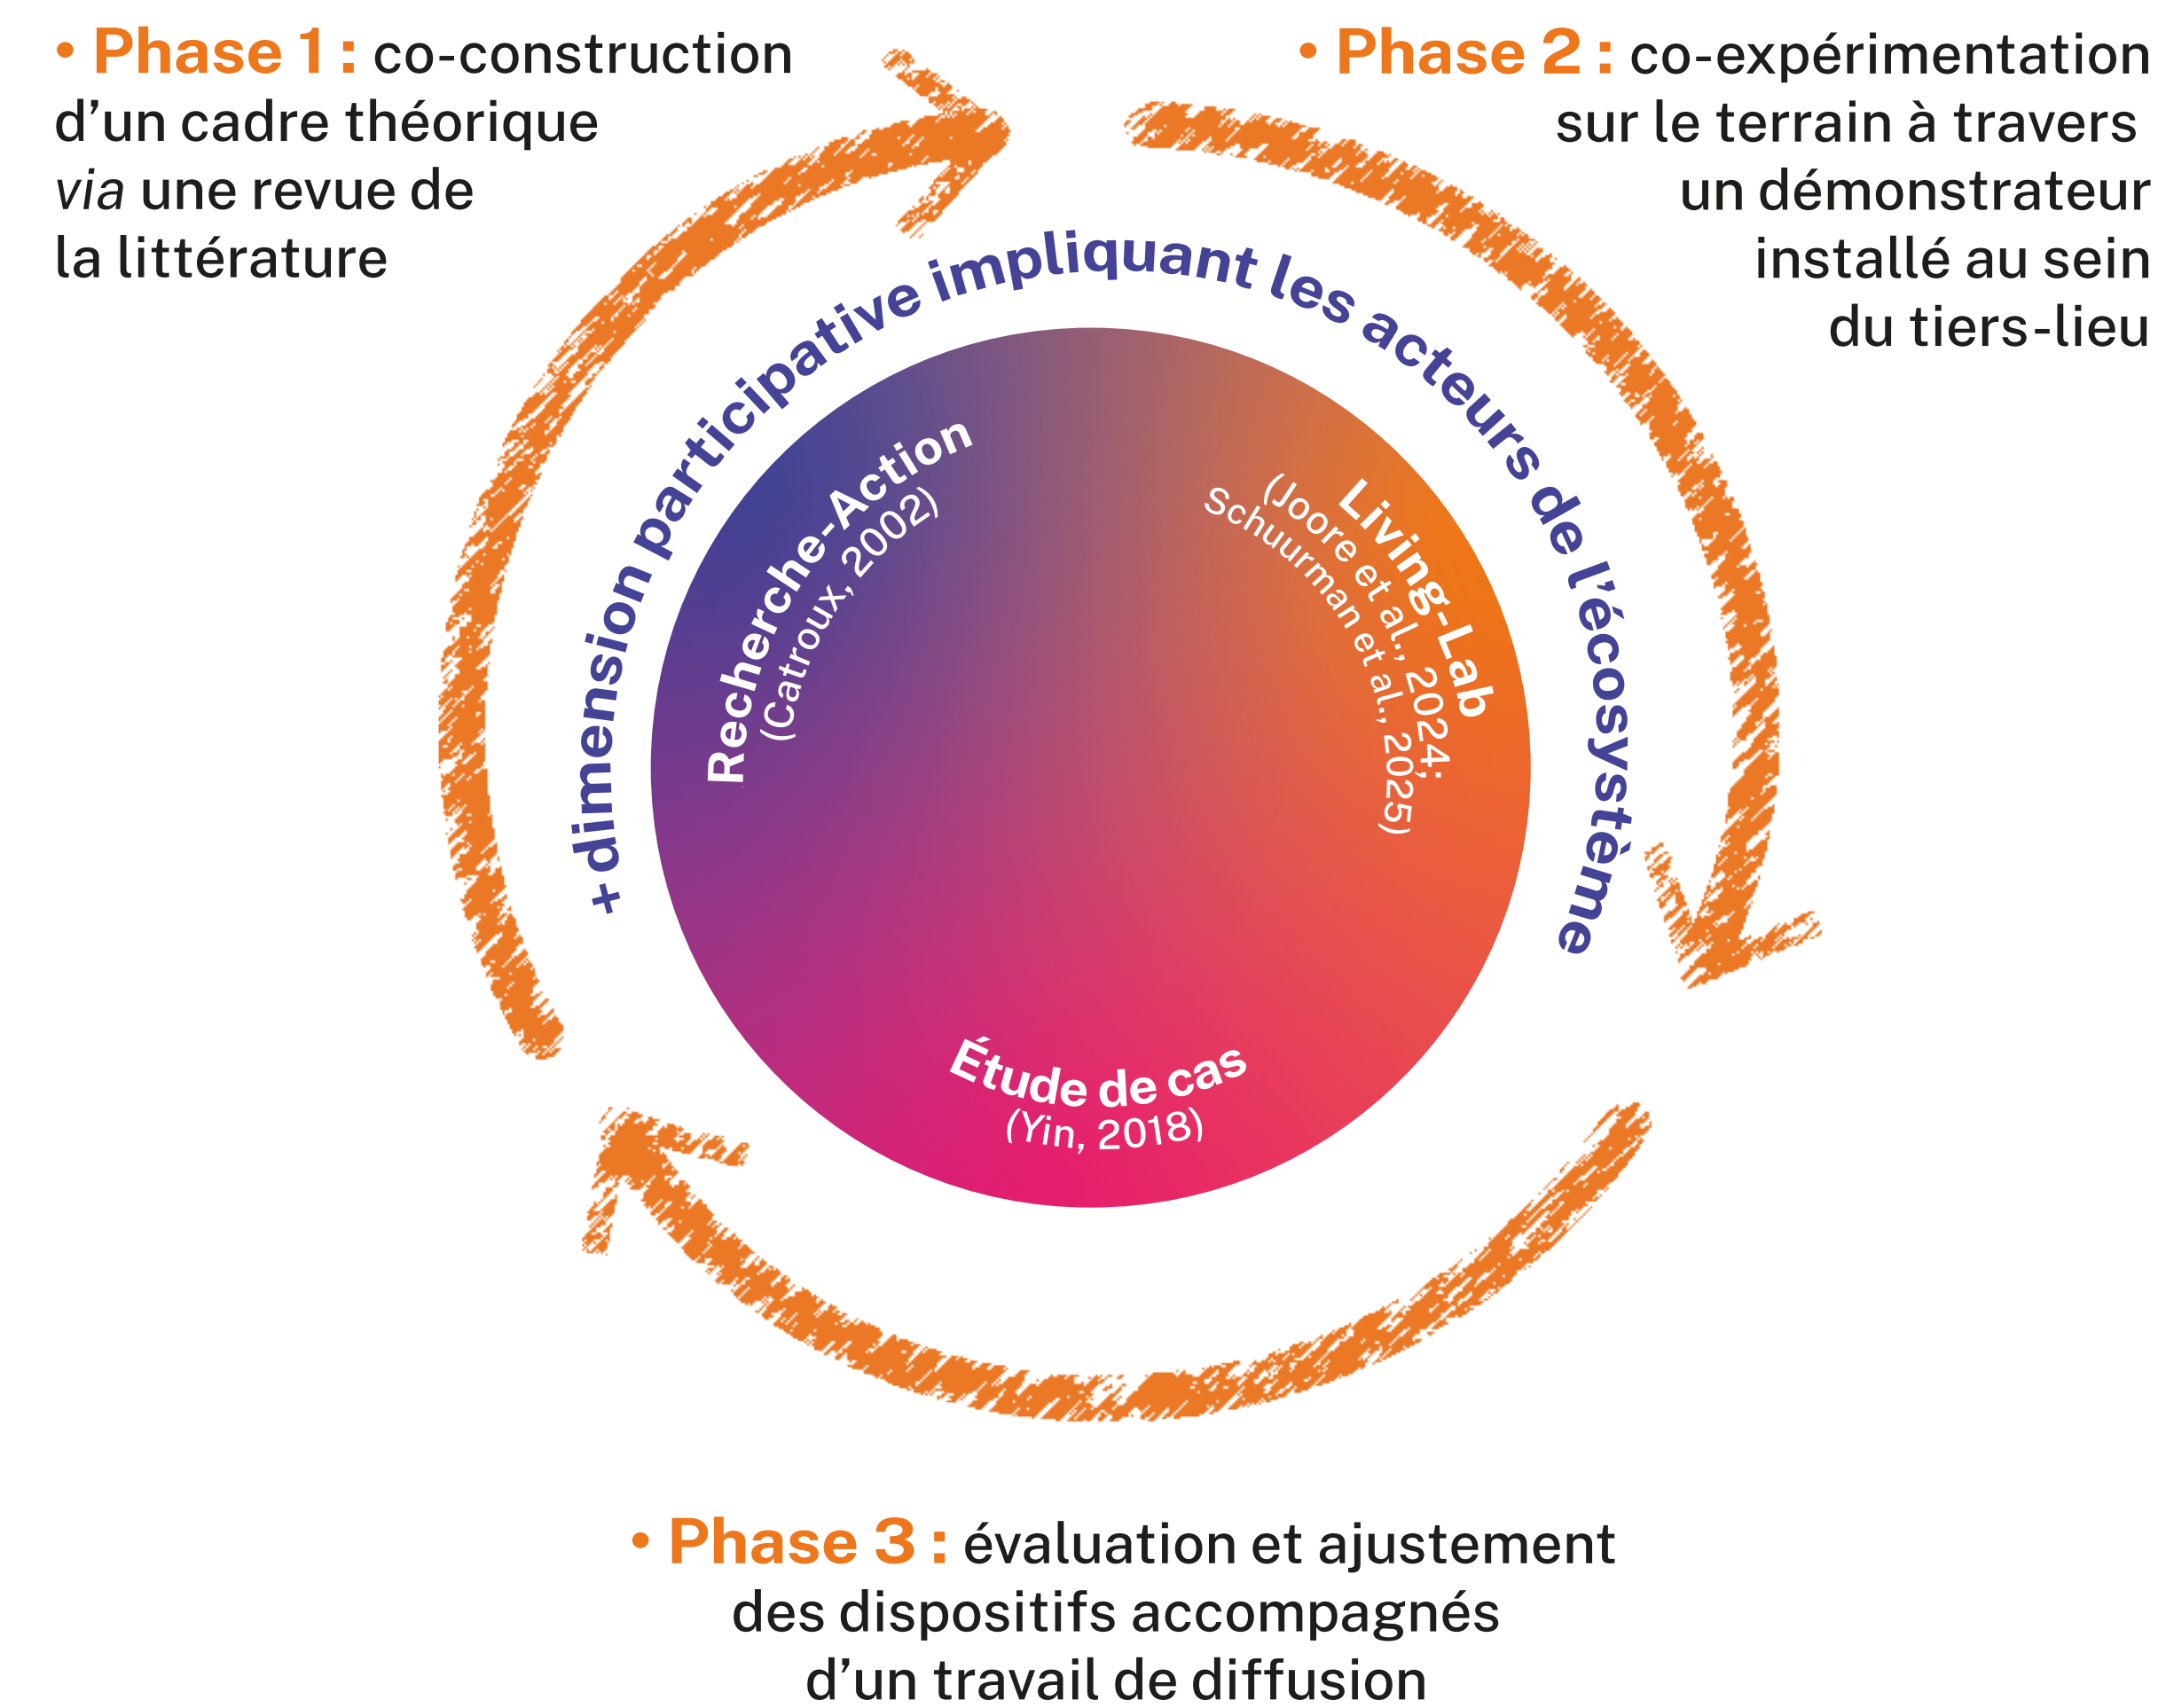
• Phase 1 : co-construction d’un cadre théorique *via* une revue de la littérature

• Phase 2 : co-expérimentation sur le terrain à travers un démonstrateur installé au sein du tiers-lieu

+ dimension participative impliquant les acteurs de l’écosystème

Recherche-Action (Catroux, 2002)

Living-Lab (Joore et al., 2024; Schuurman et al., 2025)

Étude de cas (Yin, 2018)

• Phase 3 : évaluation et ajustement des dispositifs accompagnés d’un travail de diffusion